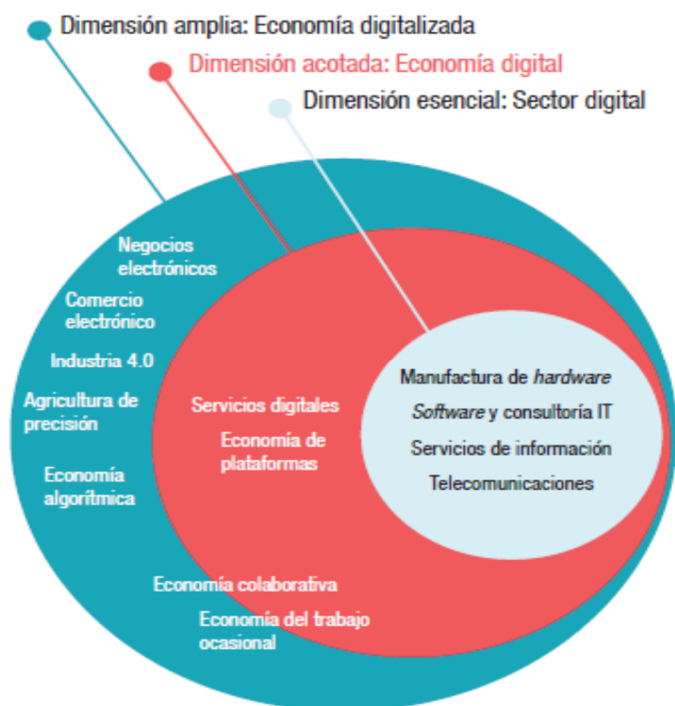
Dimensión amplia: Economía digitalizada

Dimensión acotada: Economía digital

Dimensión esencial: Sector digital

Negocios electrónicos

Comercio electrónico

Industria 4.0

Agricultura de precisión

Economía algorítmica

Servicios digitales

Economía de plataformas

Manufactura de *hardware*

*Software* y consultoría IT

Servicios de información

Telecomunicaciones

Economía colaborativa

Economía del trabajo ocasional